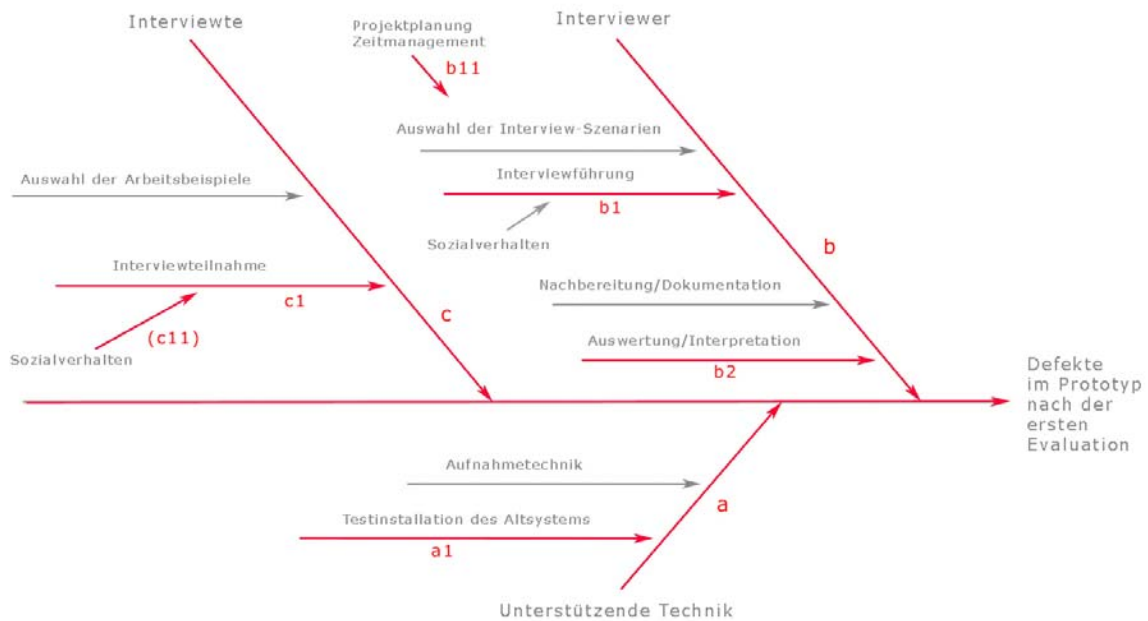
Interviewte

Projektplanung
Zeitmanagement

b11

Interviewer

Auswahl der Interview-Szenarien

Auswahl der Arbeitsbeispiele

Interviewführung

b1

Sozialverhalten

b

Interviewteilnahme

c1

Nachbereitung/Dokumentation

c

(c11)

Sozialverhalten

Auswertung/Interpretation

b2

Defekte
im Prototyp
nach der
ersten
Evaluation

Aufnahmetechnik

a

Testinstallation des Altsystems

a1

Unterstützende Technik